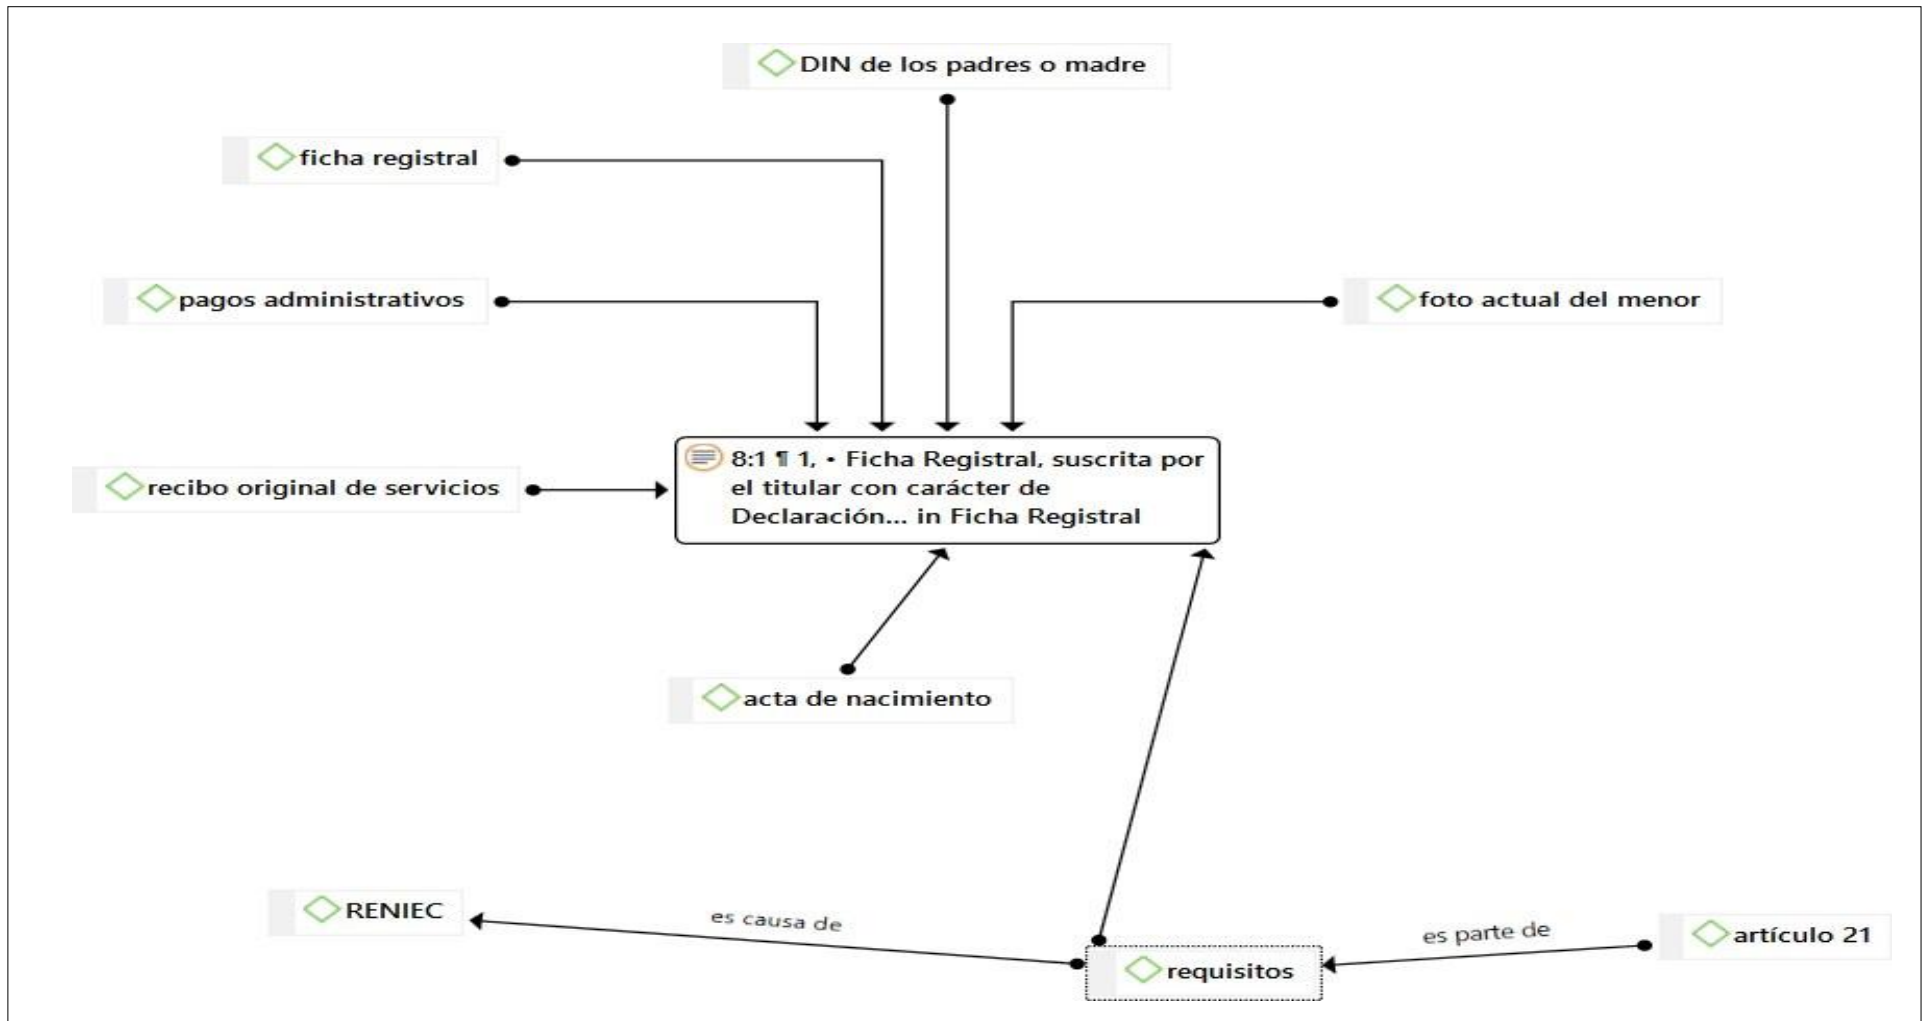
DIN de los padres o madre

ficha registral

pagos administrativos

foto actual del menor

recibo original de servicios

8:1 ¶ 1, • Ficha Registral, suscrita por el titular con carácter de Declaración... in Ficha Registral

acta de nacimiento

RENIEC

es causa de

requisitos

es parte de

artículo 21